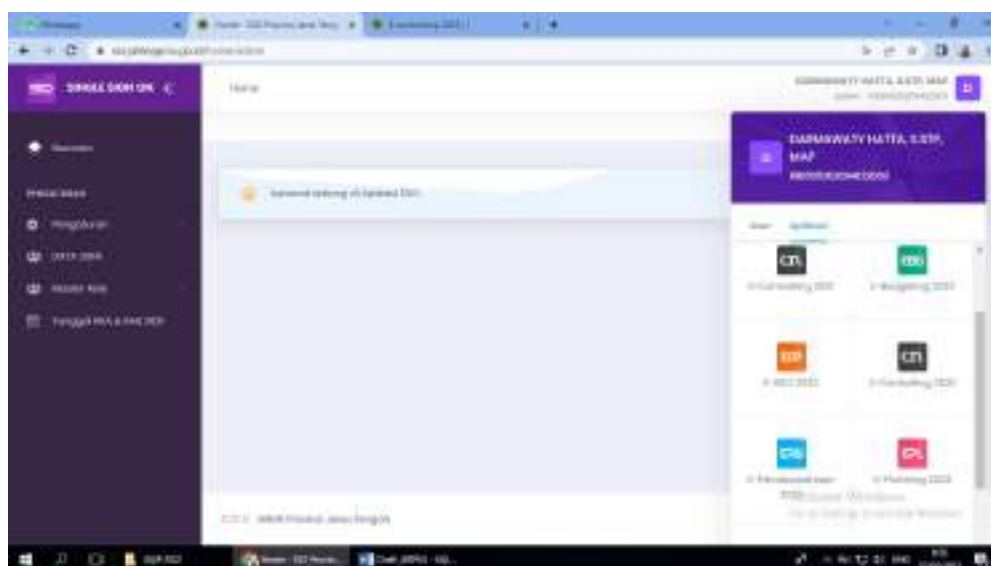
SINGLE SIGN ON

Home

DARMAWATY HATTA, S.STP, MAP

DARMAWATY HATTA, S.STP, MAP

Selamat datang di Updated SSO

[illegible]

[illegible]

Pengaturan

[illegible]

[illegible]

Tanggal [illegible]

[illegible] Aplikasi

E-Controlling 2022

E-Budgeting 2023

E-RKO 2022

E-Controlling 2023

E-Perencanaan 2023

E-Planning 2023

Activate Windows

Go to Settings to activate Windows.

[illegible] Provinsi Jawa Tengah